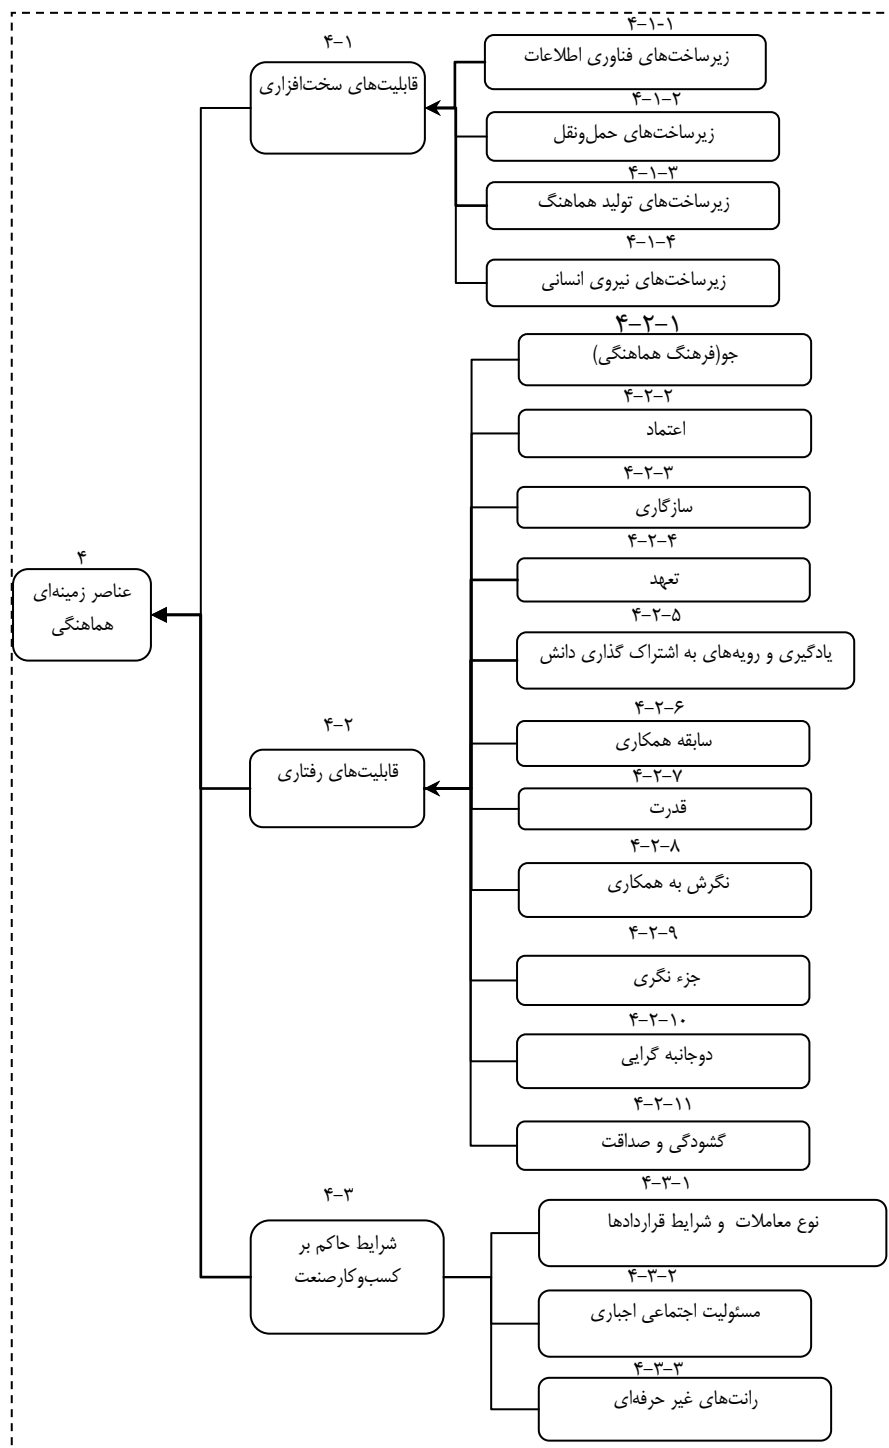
۴
عناصر زمینه‌ای هماهنگی

۴-۱
قابلیت‌های سخت‌افزاری

۴-۱-۱
زیرساخت‌های فناوری اطلاعات
۴-۱-۲
زیرساخت‌های حمل‌ونقل
۴-۱-۳
زیرساخت‌های تولید هماهنگ
۴-۱-۴
زیرساخت‌های نیروی انسانی

۴-۲
قابلیت‌های رفتاری

۴-۲-۱
جو(فرهنگ هماهنگی)
۴-۲-۲
اعتماد
۴-۲-۳
سازگاری
۴-۲-۴
تعهد
۴-۲-۵
یادگیری و رویه‌های به اشتراک گذاری دانش
۴-۲-۶
سابقه همکاری
۴-۲-۷
قدرت
۴-۲-۸
نگرش به همکاری
۴-۲-۹
جزء نگری
۴-۲-۱۰
دوجانبه گرایی
۴-۲-۱۱
گشودگی و صداقت

۴-۳
شرایط حاکم بر کسب‌وکارصنعت

۴-۳-۱
نوع معاملات و شرایط قراردادها
۴-۳-۲
مسئولیت اجتماعی اجباری
۴-۳-۳
رانت‌های غیر حرفه‌ای